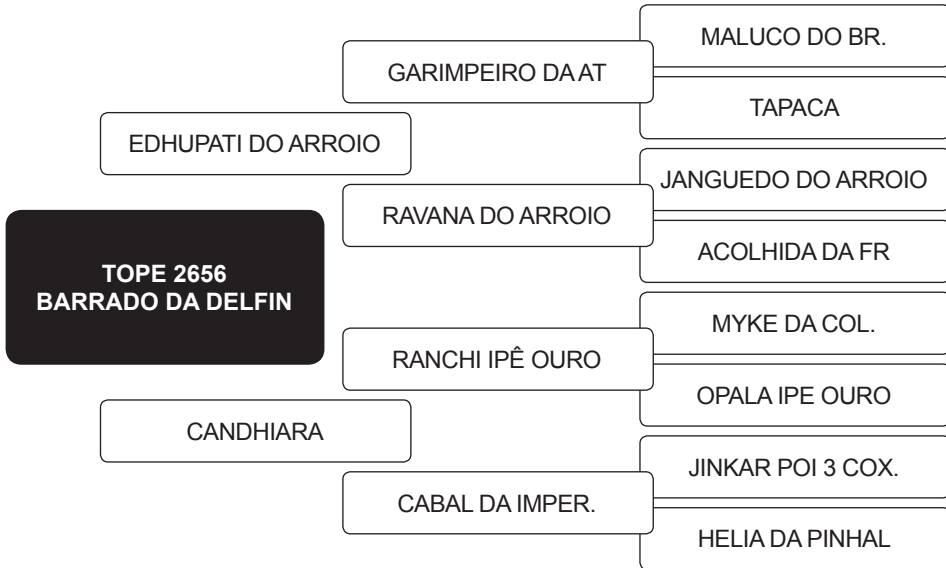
TOPE 2656
BARRADO DA DELFIN

EDHUPATI DO ARROIO

GARIMPEIRO DA AT

MALUCO DO BR.

TAPACA

RAVANA DO ARROIO

JANGUEDO DO ARROIO

ACOLHIDA DA FR

CANDHIARA

RANCHI IPÊ OURO

MYKE DA COL.

OPALA IPE OURO

CABAL DA IMPER.

JINKAR POI 3 COX.

HELIA DA PINHAL